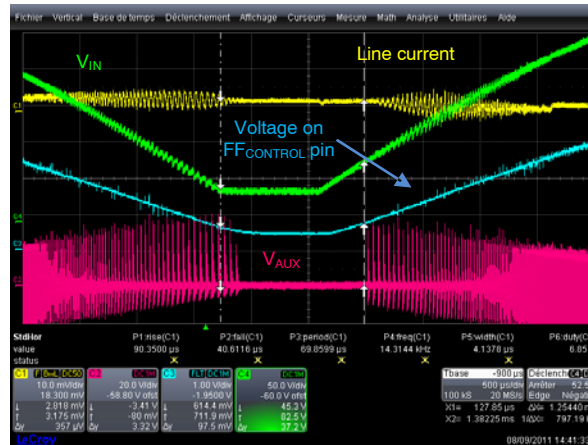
Fichier Vertical Base de temps Déclenchement Affichage Curseurs Mesure Math Analyse Utilitaires Aide

$V_{IN}$

Line current

Voltage on $FF_{CONTROL}$ pin

$V_{AUX}$

C1
C4
C2
C3

StdHor
value
status

P1:rise(C1)
90.3500 µs

P2:fall(C1)
40.6116 µs

P3:period(C1)
69.8599 µs

P4:freq(C1)
14.3144 kHz

P5:width(C1)
4.1378 µs

P6:duty(C
6.85

C1 F BwL DC50
10.0 mV/div
18.300 mV
2.010 mV
3.175 mV
357 µV

C2 DC1M
20.0 V/div
-58.80 V ofst
-3.41 V
-80 mV
3.32 V

C3 FLT DC1M
1.00 V/div
-1.9500 V
614.4 mV
711.9 mV
97.5 mV

C4 DC1M
50.0 V/div
-60.0 V ofst
45.3 V
82.5 V
37.2 V

Tbase -900 µs
500 µs/div
100 kS 20 MS/s
X1= 127.85 µs
X2= 1.38225 ms

Déclench
Arrêter
Edge Négati
ΔX= 1.25440 m
1/ΔX= 797.19

LeCroy

08/09/2011 14:44:1